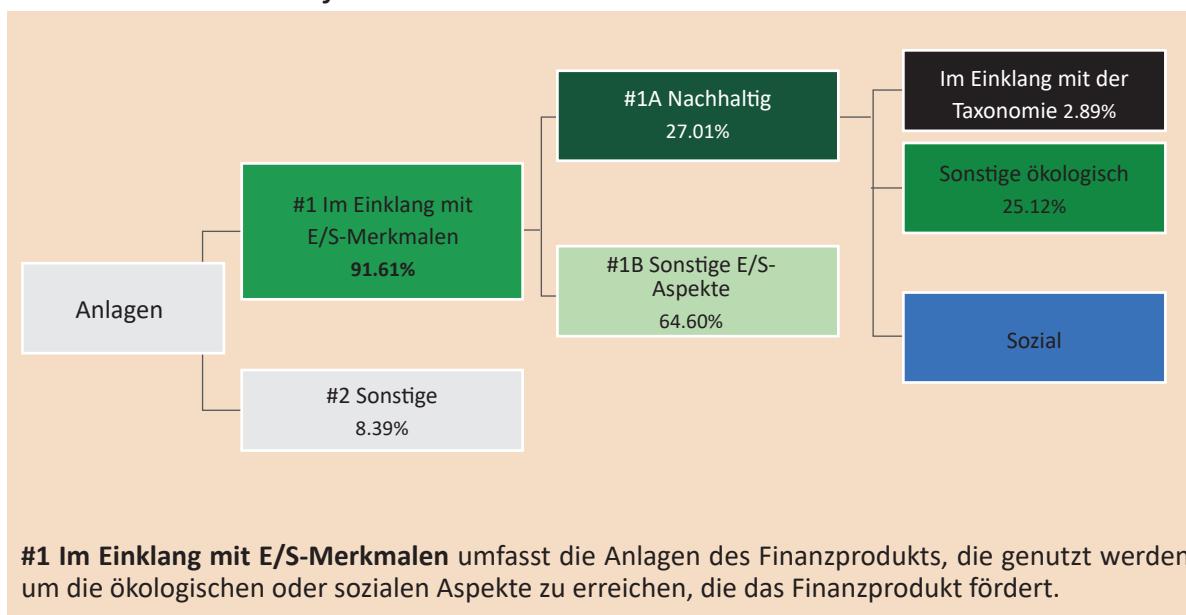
Anlagen

#1 Im Einklang mit E/S-Merkmalen
91.61%

#2 Sonstige
8.39%

#1A Nachhaltig
27.01%

#1B Sonstige E/S-Aspekte
64.60%

Im Einklang mit der Taxonomie 2.89%

Sonstige ökologisch
25.12%

Sozial

**#1 Im Einklang mit E/S-Merkmalen** umfasst die Anlagen des Finanzprodukts, die genutzt werden um die ökologischen oder sozialen Aspekte zu erreichen, die das Finanzprodukt fördert.